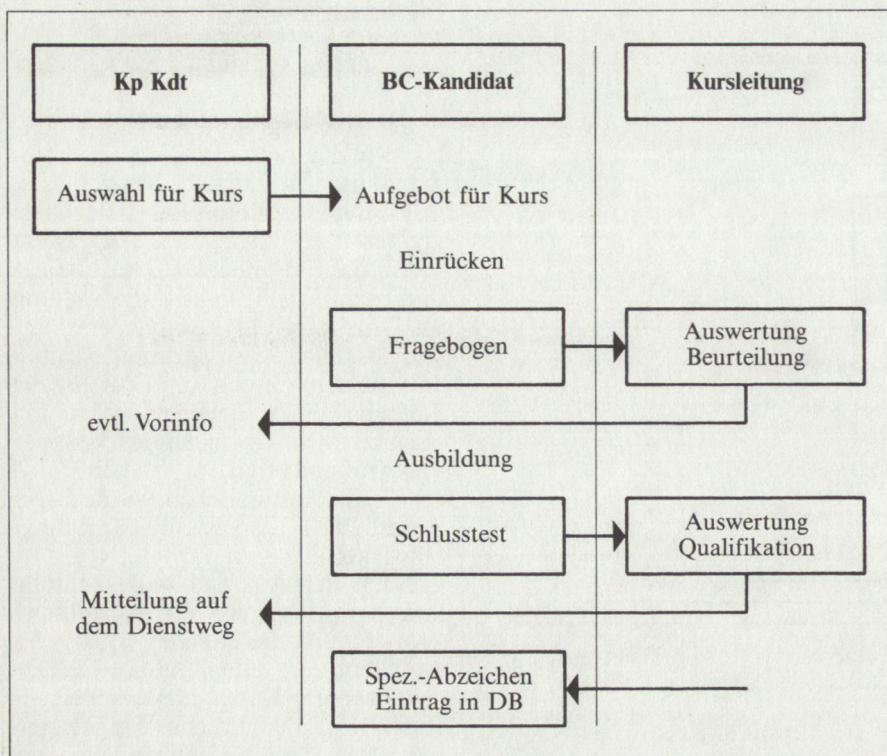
Kp Kdt

BC-Kandidat

Kursleitung

Auswahl für Kurs

Aufgebot für Kurs

Einrücken

Fragebogen

Auswertung Beurteilung

evtl. Vorinfo

Ausbildung

Schlusstest

Auswertung Qualifikation

Mitteilung auf dem Dienstweg

Spez.-Abzeichen Eintrag in DB